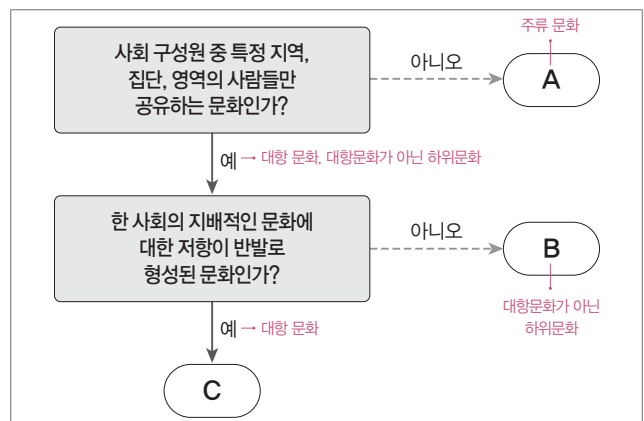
사회 구성원 중 특정 지역, 집단, 영역의 사람들만 공유하는 문화인가?

아니오

주류 문화

A

예 → 대항 문화, 대항문화가 아닌 하위문화

한 사회의 지배적인 문화에 대한 저항이 반발로 형성된 문화인가?

아니오

B

대항문화가 아닌 하위문화

예 → 대항 문화

C